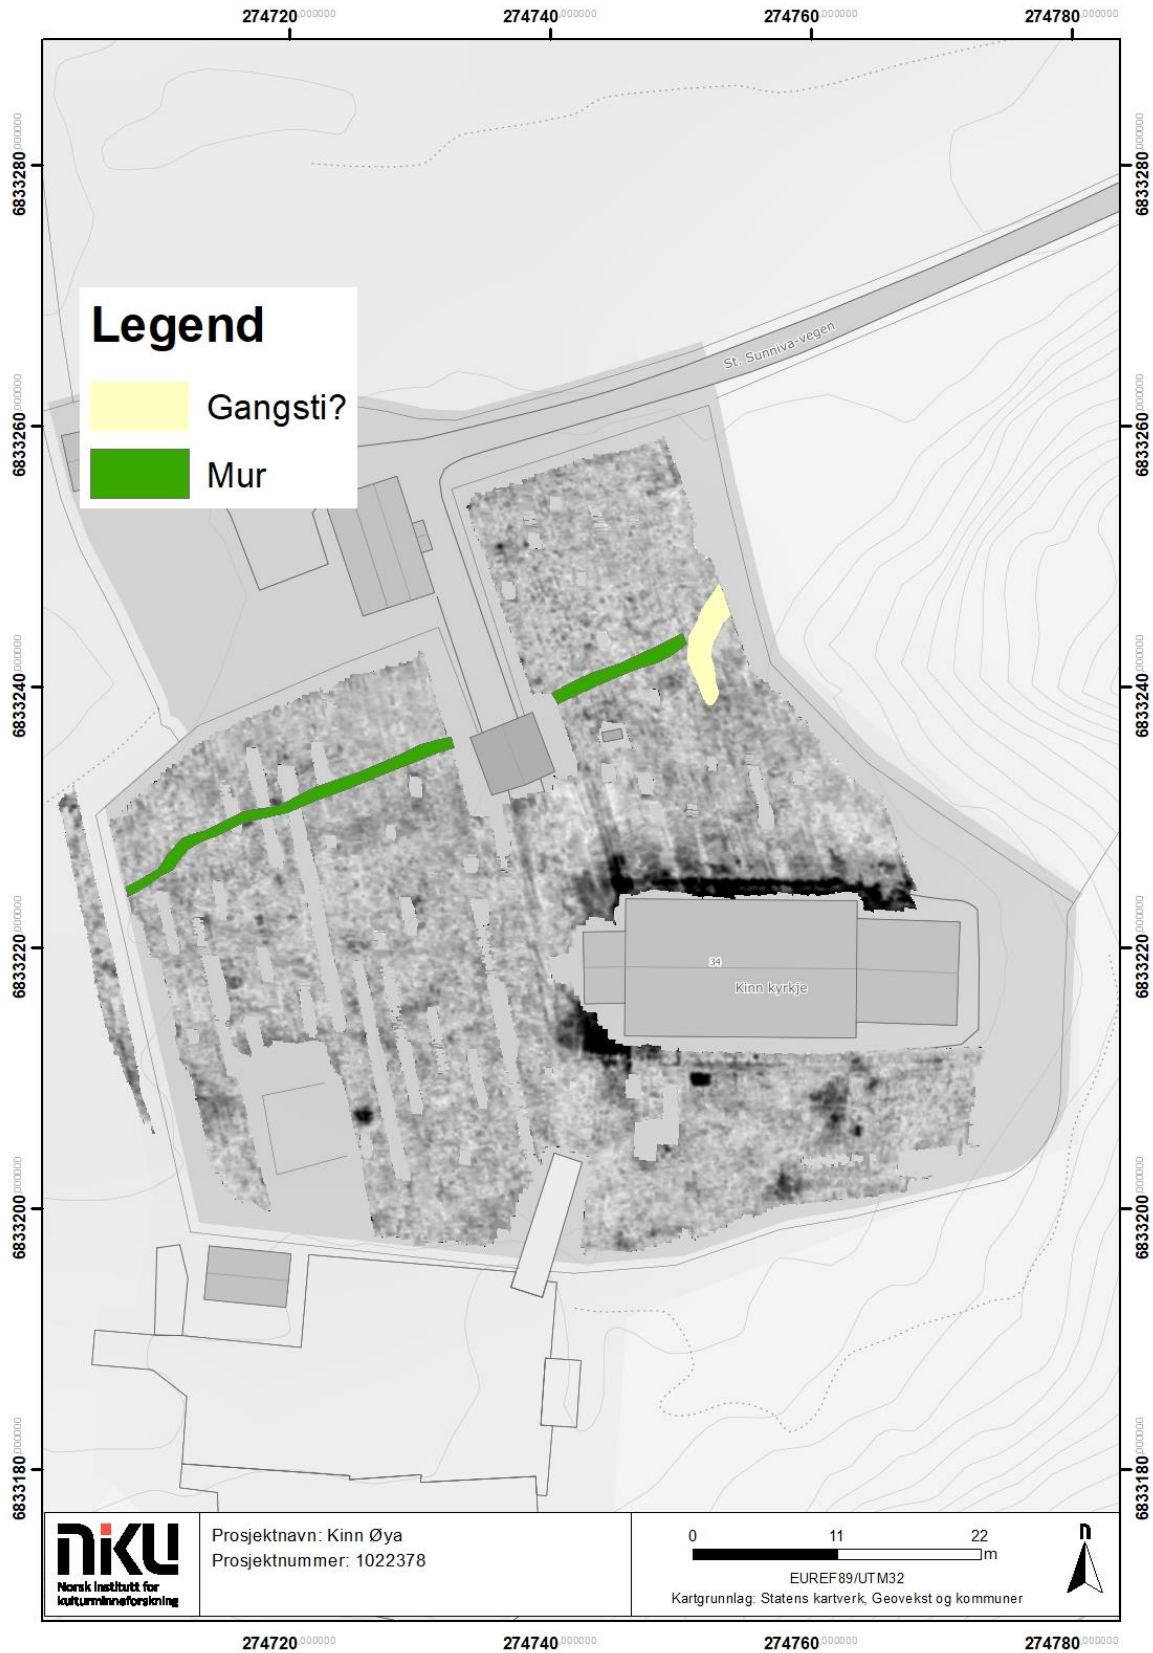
274720.000000 274740.000000 274760.000000 274780.000000

6833280.000000
6833260.000000
6833240.000000
6833220.000000
6833200.000000
6833180.000000

Legend

Gangsti?

Mur

St. Sunniva-vegen

34

Kinn kyrkje

6833280.000000
6833260.000000
6833240.000000
6833220.000000
6833200.000000
6833180.000000

NIKU
Norsk institutt for kulturminneforskning

Prosjektnavn: Kinn Øya
Prosjektnummer: 1022378

0 11 22
m
EUREF89/UTM32
Kartgrunnlag: Statens kartverk, Geovekst og kommuner

N

274720.000000 274740.000000 274760.000000 274780.000000